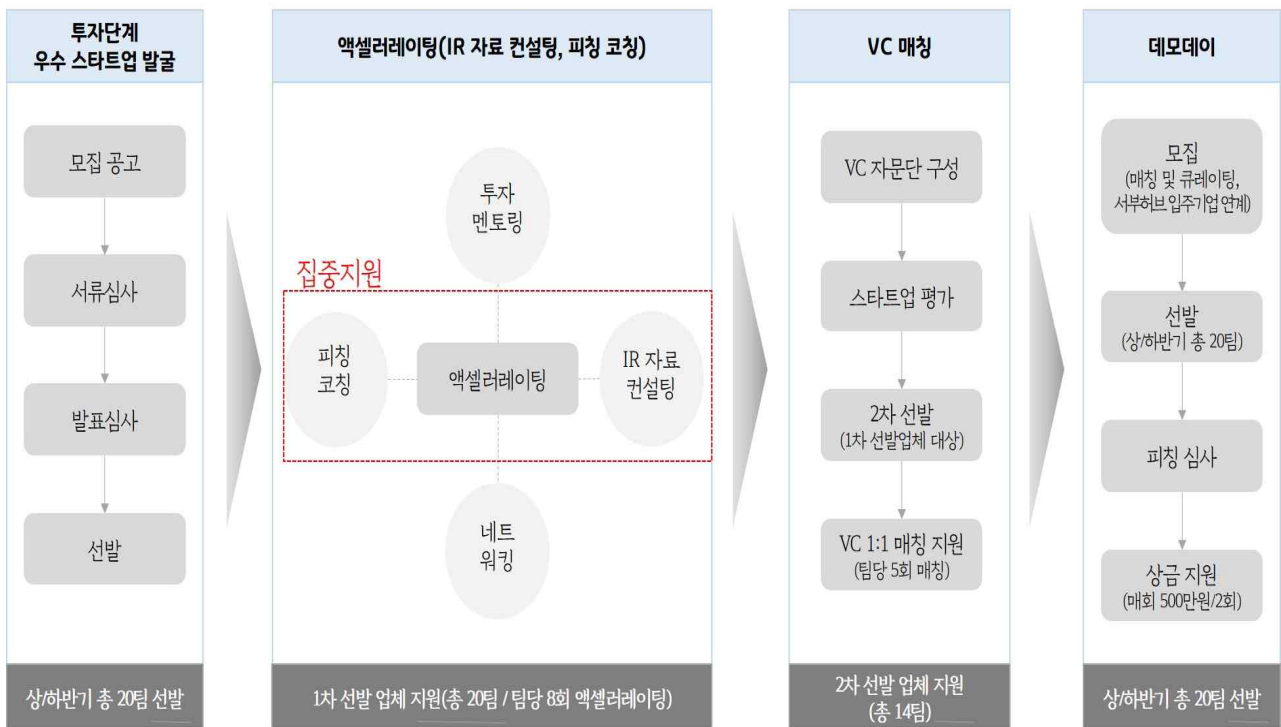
투자단계
우수 스타트업 발굴

모집 공고

서류심사

발표심사

선발

상/하반기 총 20팀 선발

액셀러레이팅(IR 자료 컨설팅, 피칭 코칭)

투자
멘토링

집중지원

피칭
코칭

액셀러레이팅

IR 자료
컨설팅

네트
워킹

1차 선발 업체 지원(총 20팀 / 팀당 8회 액셀러레이팅)

VC 매칭

VC 자문단 구성

스타트업 평가

2차 선발
(1차 선발업체 대상)

VC 1:1 매칭 지원
(팀당 5회 매칭)

2차 선발 업체 지원
(총 14팀)

데모데이

모집
(매칭 및 큐레이팅,
서부허브 입주기업 연계)

선발
(상/하반기 총 20팀)

피칭 심사

상금 지원
(매회 500만원/2회)

상/하반기 총 20팀 선발